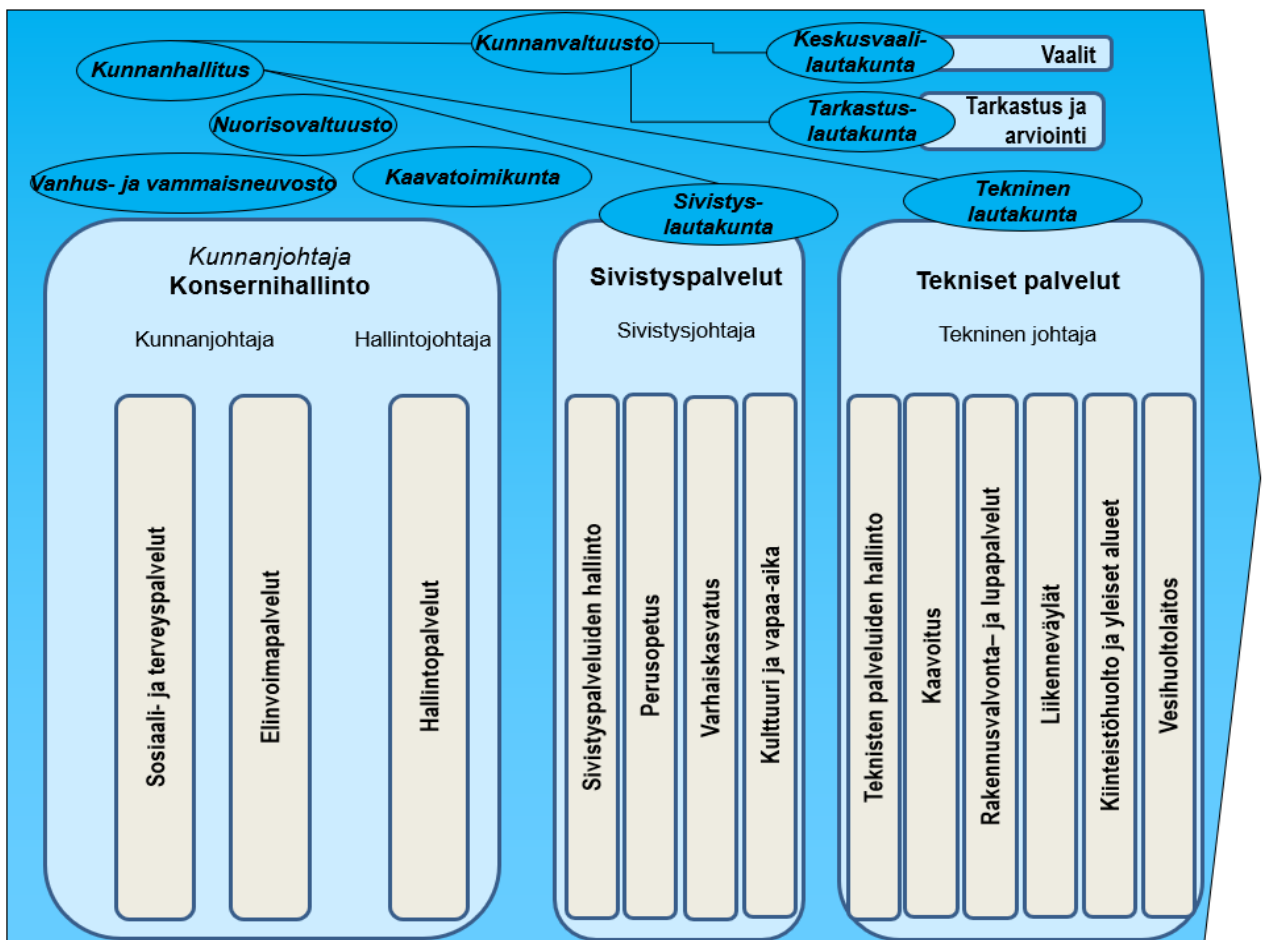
Kunnanvaltuusto

Keskusvaalilautakunta

Vaalit

Kunnanhallitus

Tarkastuslautakunta

Tarkastus ja arviointi

Nuorisovaltuusto

Vanhus- ja vammaisneuvosto

Kaavatoimikunta

Sivistyslautakunta

Tekninen lautakunta

Kunnanjohtaja
Konsernihallinto

Kunnanjohtaja

Hallintojohtaja

Sosiaali- ja terveyspalvelut

Elinvoimapalvelut

Hallintopalvelut

Sivistyspalvelut

Sivistysjohtaja

Sivistyspalveluiden hallinto

Perusopetus

Varhaiskasvatus

Kulttuuri ja vapaa-aika

Tekniset palvelut

Tekninen johtaja

Teknisten palveluiden hallinto

Kaavoitus

Rakennusvalvonta– ja lupapalvelut

Liikenneväylät

Kiinteistöhuolto ja yleiset alueet

Vesihuoltolaitos